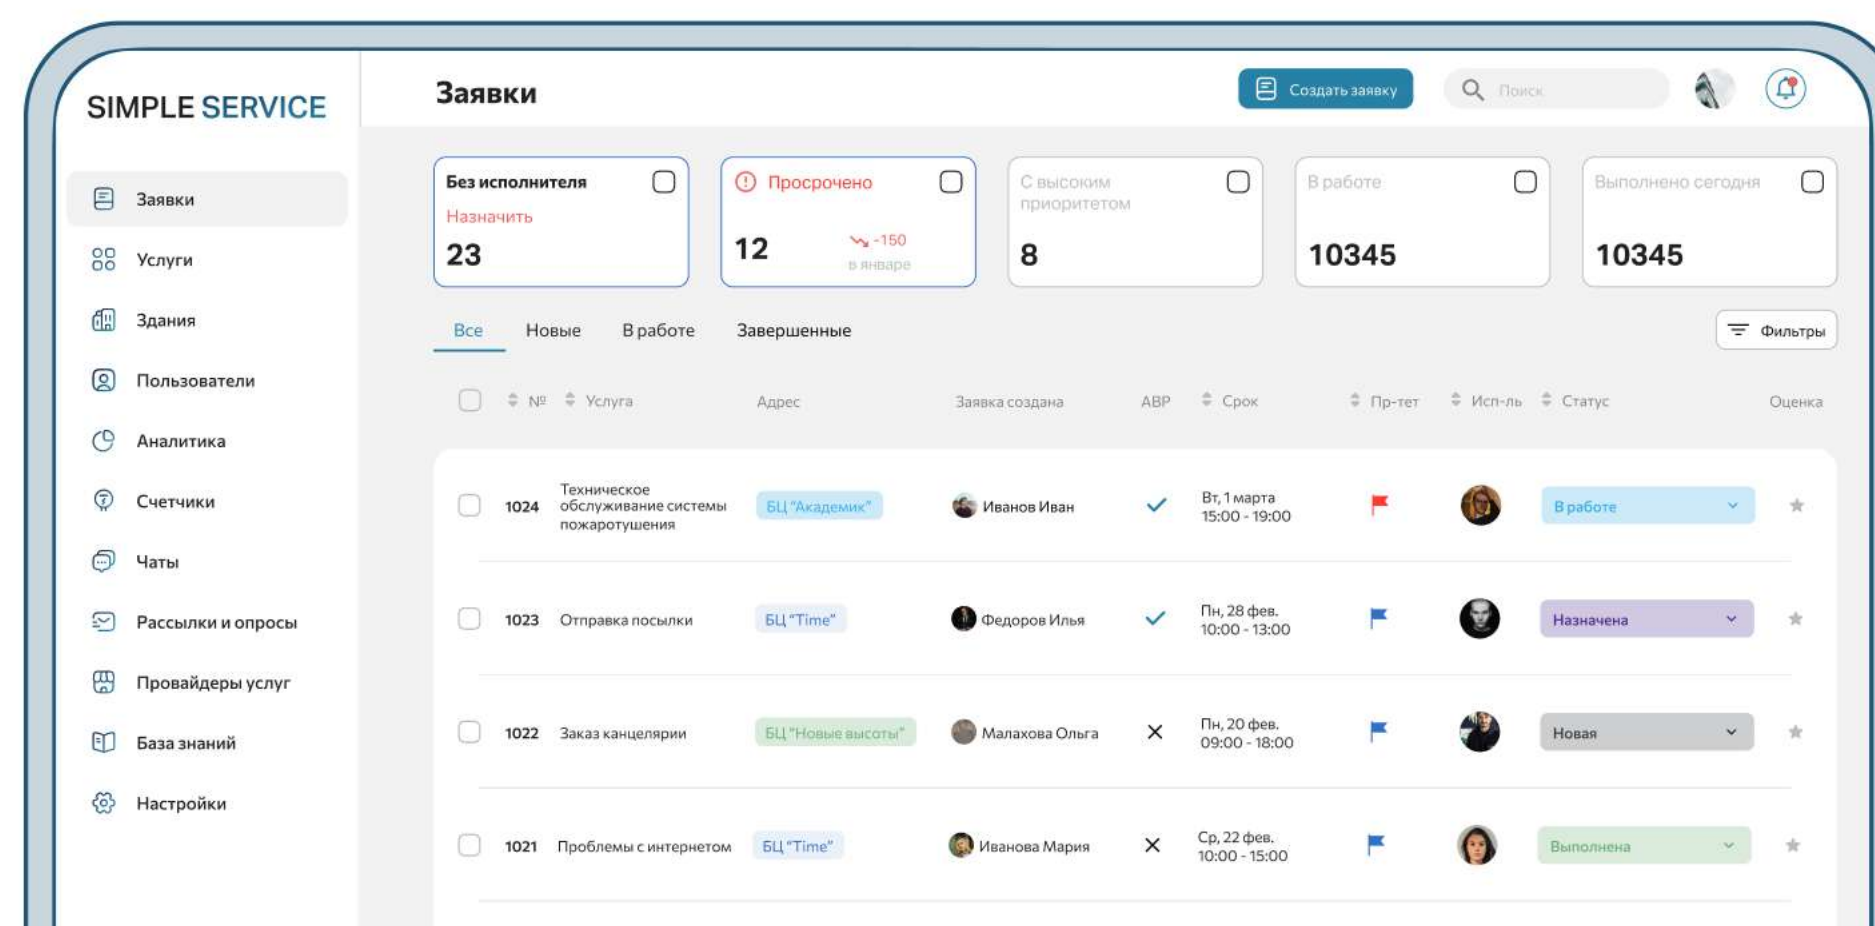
SIMPLE SERVICE

Заявки
Услуги
Здания
Пользователи
Аналитика
Счетчики
Чаты
Рассылки и опросы
Провайдеры услуг
База знаний
Настройки

Заявки

Создать заявку

Поиск

Без исполнителя
Назначить
23

Просрочено
12
-150
в январе

С высоким приоритетом
8

В работе
10345

Выполнено сегодня
10345

Все
Новые
В работе
Завершенные

Фильтры

| | № | Услуга | Адрес | Заявка создана | АВР | Срок | Пр-тет | Исп-ль | Статус | Оценка |
|---|---|---|---|---|---|---|---|---|---|---|
| | 1024 | Техническое обслуживание системы пожаротушения | БЦ "Академик" | Иванов Иван | ✓ | Вт, 1 марта 15:00 - 19:00 | | | В работе | |
| | 1023 | Отправка посылки | БЦ "Time" | Федоров Илья | ✓ | Пн, 28 фев. 10:00 - 13:00 | | | Назначена | |
| | 1022 | Заказ канцелярии | БЦ "Новые высоты" | Малахова Ольга | ✕ | Пн, 20 фев. 09:00 - 18:00 | | | Новая | |
| | 1021 | Проблемы с интернетом | БЦ "Time" | Иванова Мария | ✕ | Ср, 22 фев. 10:00 - 15:00 | | | Выполнена | |